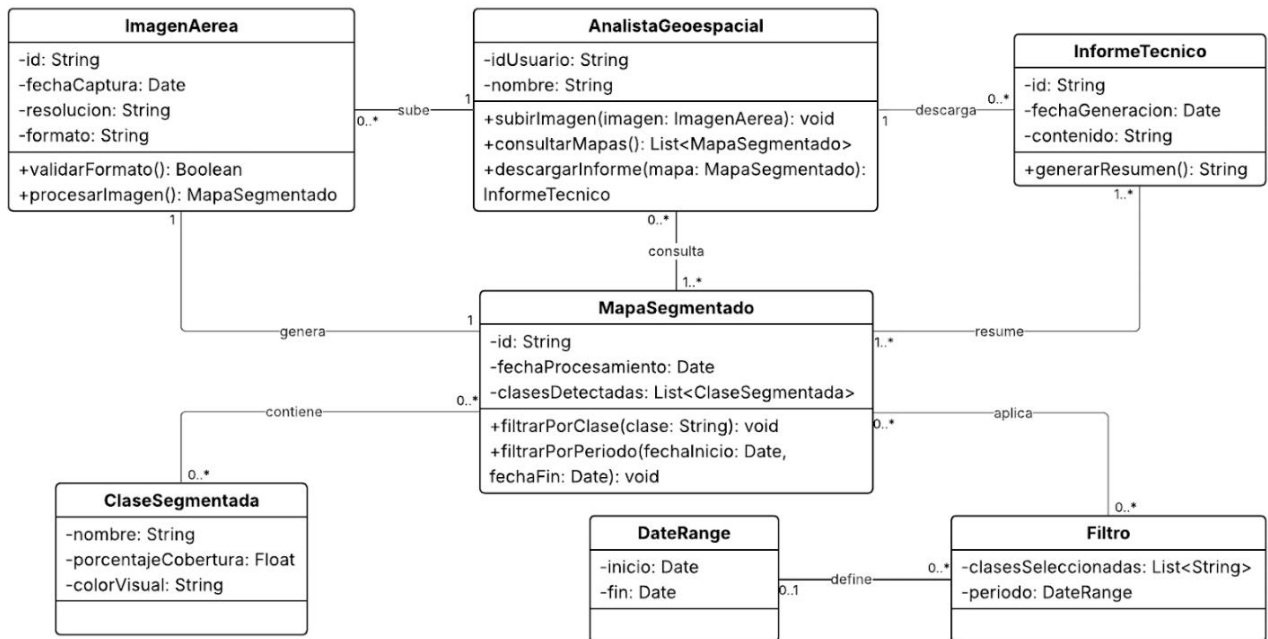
ImagenAerea
-id: String
-fechaCaptura: Date
-resolucion: String
-formato: String
+validarFormato(): Boolean
+procesarImagen(): MapaSegmentado

0..* sube 1

AnalistaGeoespacial
-idUsuario: String
-nombre: String
+subirImagen(imagen: ImagenAerea): void
+consultarMapas(): List<MapaSegmentado>
+descargarInforme(mapa: MapaSegmentado): InformeTecnico

1 descarga 0..*

InformeTecnico
-id: String
-fechaGeneracion: Date
-contenido: String
+generarResumen(): String

0..* consulta 1..*

1..*

1 genera 1

MapaSegmentado
-id: String
-fechaProcesamiento: Date
-clasesDetectadas: List<ClaseSegmentada>
+filtrarPorClase(clase: String): void
+filtrarPorPeriodo(fechaInicio: Date, fechaFin: Date): void

resume 1..*

contiene 0..* 0..*

aplica 0..* 0..*

ClaseSegmentada
-nombre: String
-porcentajeCobertura: Float
-colorVisual: String

DateRange
-inicio: Date
-fin: Date

0..1 define 0..*

Filtro
-clasesSeleccionadas: List<String>
-periodo: DateRange